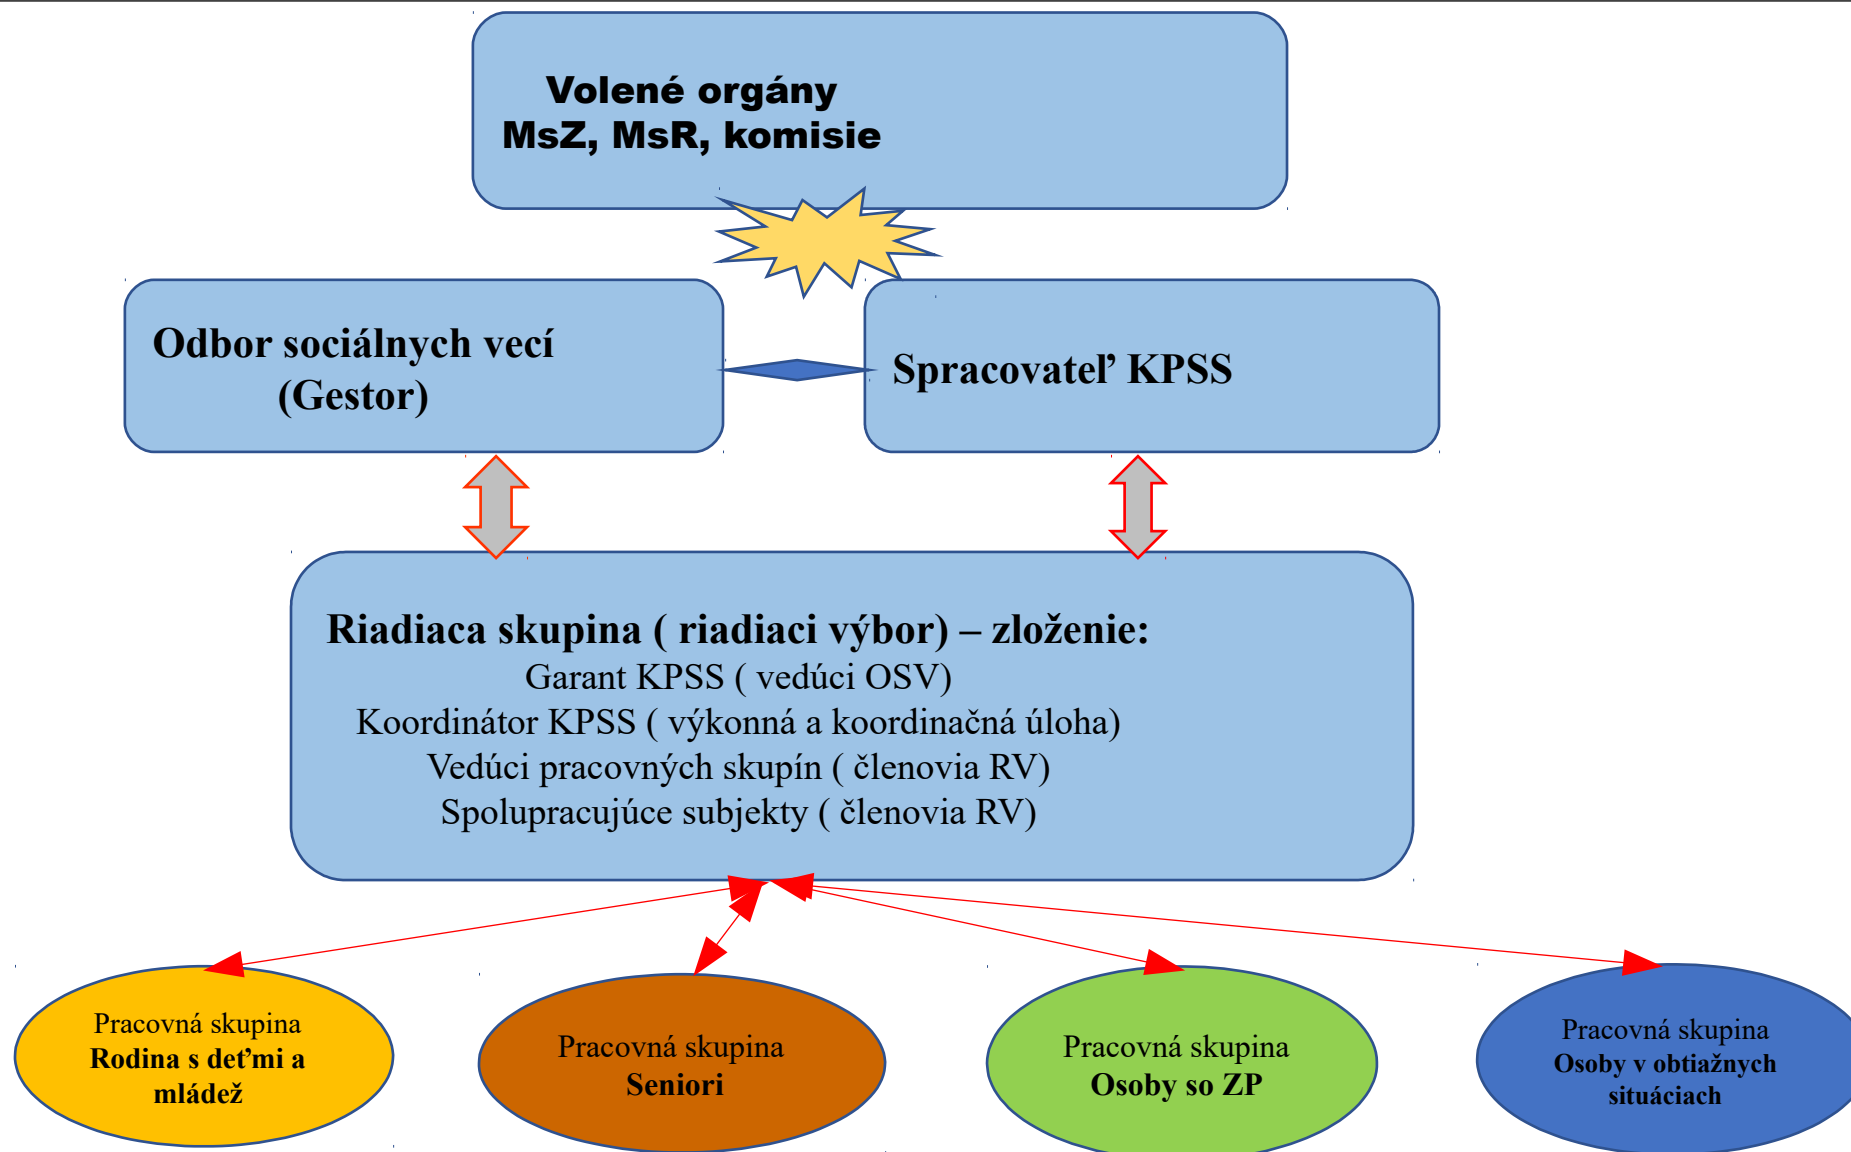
Volené orgány
MsZ, MsR, komisie

Odbor sociálnych vecí
(Gestor)

Spracovateľ KPSS

Riadiaca skupina ( riadiaci výbor) – zloženie:
Garant KPSS ( vedúci OSV)
Koordinátor KPSS ( výkonná a koordinačná úloha)
Vedúci pracovných skupín ( členovia RV)
Spolupracujúce subjekty ( členovia RV)

Pracovná skupina
Rodina s deťmi a mládež

Pracovná skupina
Seniori

Pracovná skupina
Osoby so ZP

Pracovná skupina
Osoby v obtiažnych situáciach